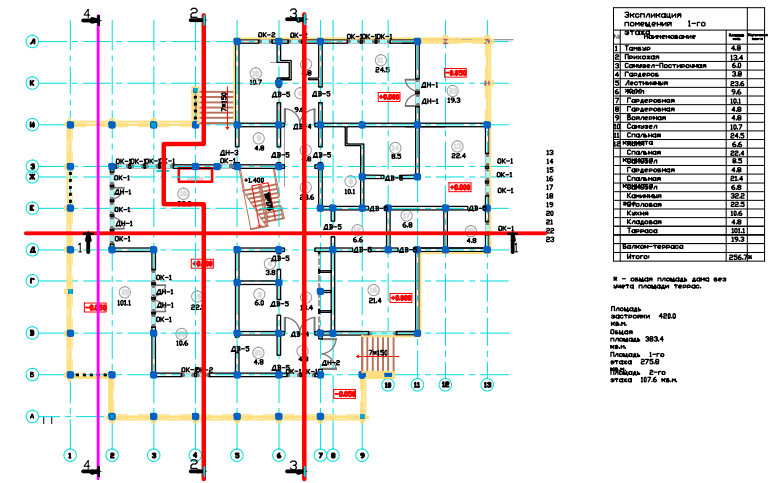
Экспликация помещения 1-го этажа

| | Наименование | |
|---|---|---|
| 1 | Тамбур | 4.8 |
| 2 | Прихожая | 13.4 |
| 3 | Санузел-Постирочная | 6.0 |
| 4 | Гардероб | 3.8 |
| 5 | Лестничная | 23.6 |
| 6 | Холл | 9.6 |
| 7 | Гардеробная | 10.1 |
| 8 | Гардеробная | 4.8 |
| 9 | Бойлерная | 4.8 |
| 10 | Санузел | 10.7 |
| 11 | Спальня | 24.5 |
| 12 | Спальня | 6.6 |
| 13 | Спальня | 22.4 |
| 14 | Санузел | 8.5 |
| 15 | Гардеробная | 4.8 |
| 16 | Спальня | 21.4 |
| 17 | Санузел | 6.8 |
| 18 | Каминная | 32.2 |
| 19 | Столовая | 22.5 |
| 20 | Кухня | 10.6 |
| 21 | Кладовая | 4.8 |
| 22 | Терраса | 101.1 |
| 23 | | 19.3 |
| | Балкон-терраса | |
| | Итого: | 256.7* |

* - общая площадь дана без учета площади террас.

Площадь застройки 420.0 кв.м.
Общая площадь 383.4 кв.м.
Площадь 1-го этажа 275.8 кв.м.
Площадь 2-го этажа 107.6 кв.м.

Л К И З Ж Е Д Г В Б А
1 2 3 4 5 6 7 8 9 10 11 12 13
4 2 3
ОК-2 ОК-1 ОК-1 ОК-1 ОК-1 ДН-1 ДН-1 ДН-3 ДВ-5 ДВ-3 ДВ-2 ДН-2
-0.050 +0.000 +1.400 7x150
10.7 9.6 24.5 19.3 4.8 8.5 22.4 10.1 23.6 6.6 6.8 4.8 3.8 6.0 22.5 21.4 10.6 101.1 13.4 4.8